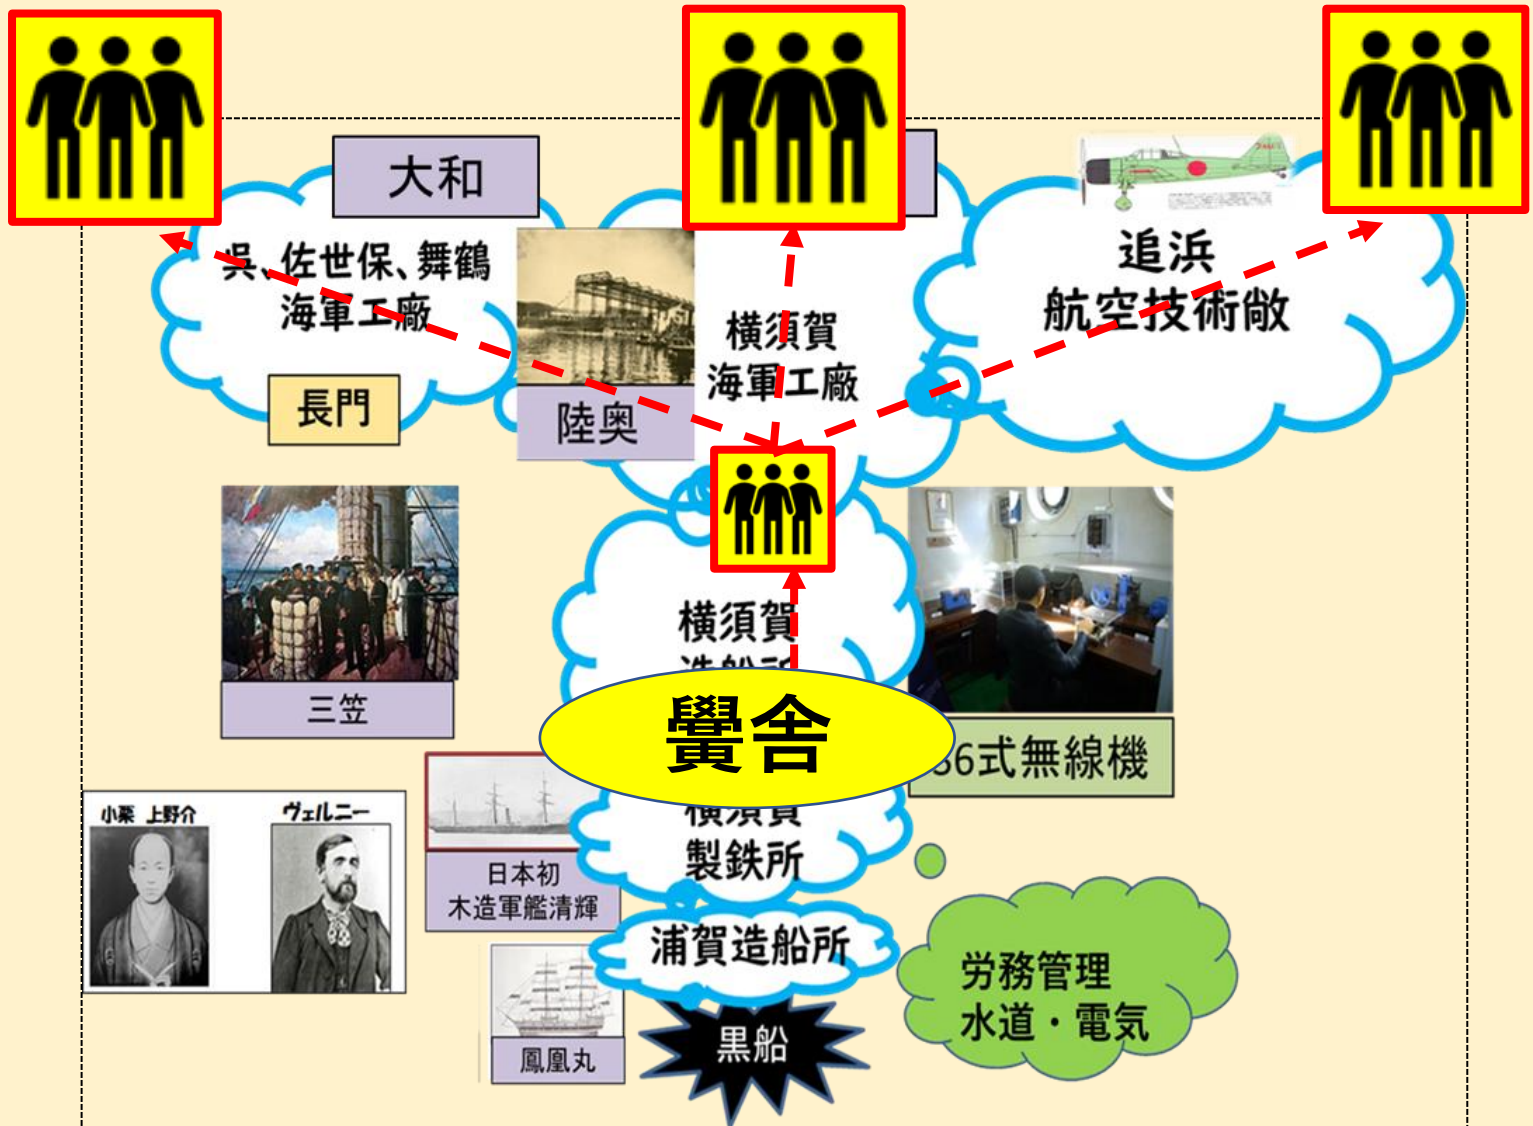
大和

呉、佐世保、舞鶴
海軍工廠

長門

陸奥

横須賀
海軍工廠

追浜
航空技術廠

三笠

横須賀
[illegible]

黌舎

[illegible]6式無線機

小栗 上野介

ヴェルニー

日本初
木造軍艦清輝

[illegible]
製鉄所

浦賀造船所

鳳凰丸

黒船

労務管理
水道・電気